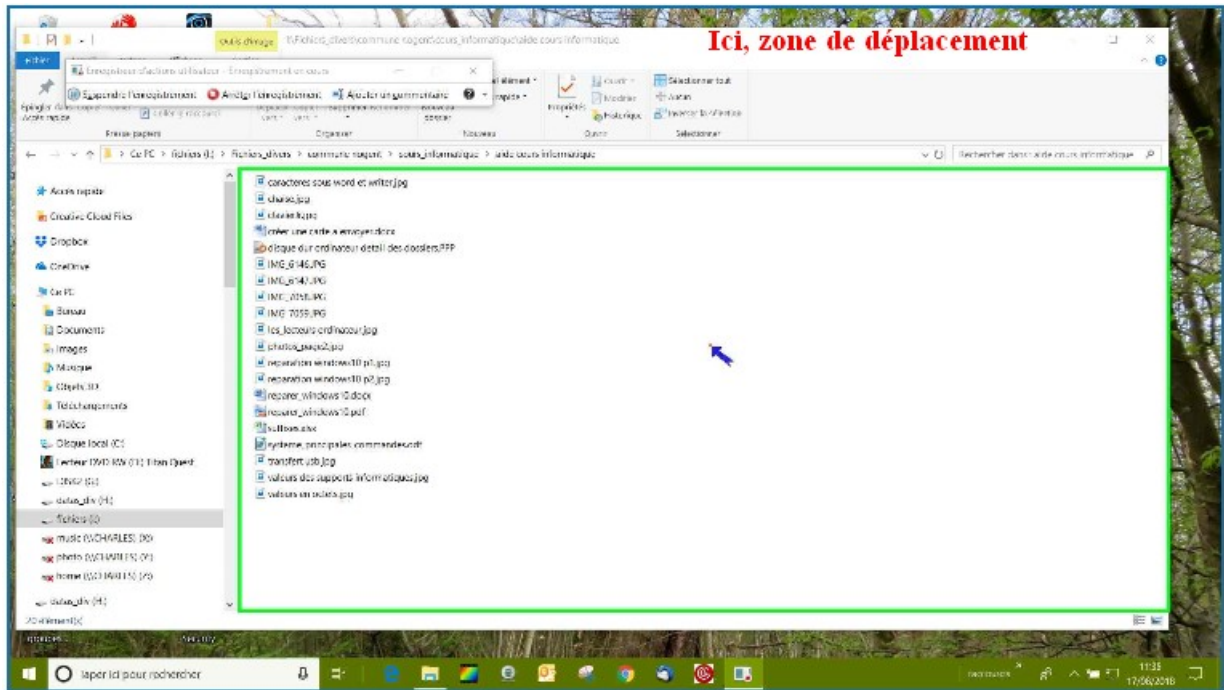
Ici, zone de déplacement

Outils d'image

Enregistreur d'actions utilisateur - Enregistrement en cours

Suspendre l'enregistrement  Arrêter l'enregistrement  Ajouter un commentaire

Accès rapide

Presse-papiers  Organiser  Nouveau  Ouvrir  Sélectionner

Sélectionner tout

Ce PC > fichiers (I:) > Fichiers_divers > commune nogent > cours_informatique > aide cours informatique

Rechercher dans : aide cours informatique

Accès rapide
Creative Cloud Files
Dropbox
OneDrive
Ce PC
Bureau
Documents
Images
Musique
Objets 3D
Téléchargements
Vidéos
Disque local (C:)
Lecteur DVD RW (D:) Titan Quest
fichiers (I:)
data_div (H:)

caracteres sous word et writer.jpg
chaise.jpg
clavier.jpg
créer une carte a envoyer.docx
disque dur ordinateur detail des dossiers.PPP
IMG_6146.JPG
IMG_6147.JPG
IMG_7058.JPG
IMG_7059.JPG
les_lecteurs ordinateur.jpg
photos_page2.jpg
reparation windows10 p1.jpg
reparation windows10 p2.jpg
reparer_windows10.docx
reparer_windows10.pdf
systeme_principales commandes.odt
transfert usb.jpg
valeurs des supports informatiques.jpg
valeurs en octets.jpg

20 élément(s)

Taper ici pour rechercher

11:35
17/06/2018